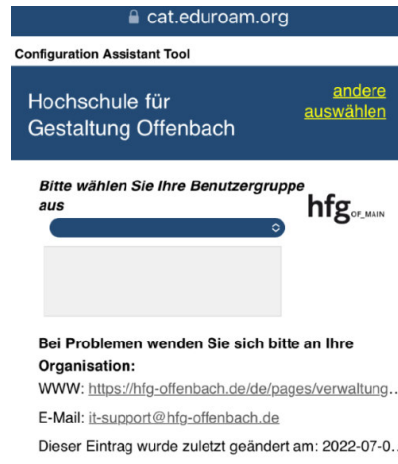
cat.eduroam.org

Configuration Assistant Tool

Hochschule für Gestaltung Offenbach

andere auswählen

Bitte wählen Sie Ihre Benutzergruppe aus

hfg OF_MAIN

Bei Problemen wenden Sie sich bitte an Ihre Organisation:

WWW: https://hfg-offenbach.de/de/pages/verwaltung..

E-Mail: it-support@hfg-offenbach.de

Dieser Eintrag wurde zuletzt geändert am: 2022-07-0..